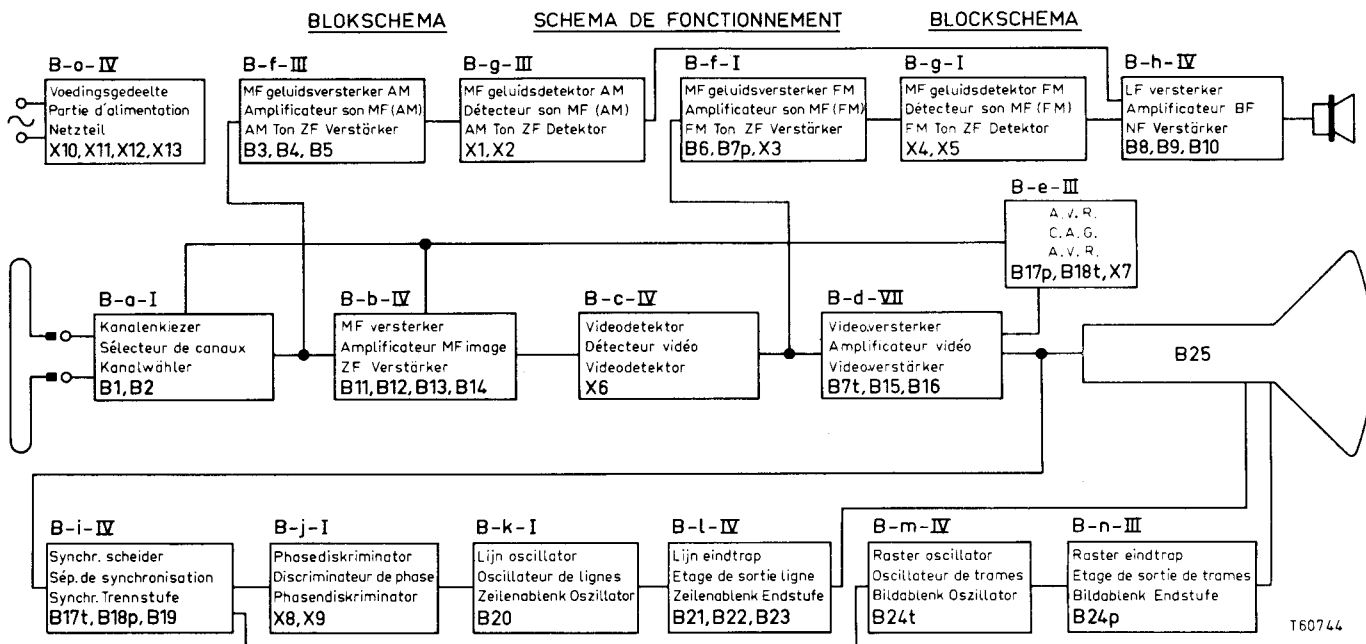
BLOKSCHEMA SCHEMA DE FONCTIONNEMENT BLOCKSCHEMA

B-o-IV
Voedingsgedeelte
Partie d'alimentation
Netzteil
X10, X11, X12, X13

B-f-III
MF geluidsversterker AM
Amplificateur son MF (AM)
AM Ton ZF Verstärker
B3, B4, B5

B-g-III
MF geluidsdetektor AM
Détecteur son MF (AM)
AM Ton ZF Detektor
X1, X2

B-f-I
MF geluidsversterker FM
Amplificateur son MF (FM)
FM Ton ZF Verstärker
B6, B7p, X3

B-g-I
MF geluidsdetektor FM
Détecteur son MF (FM)
FM Ton ZF Detektor
X4, X5

B-h-IV
LF versterker
Amplificateur BF
NF Verstärker
B8, B9, B10

B-e-III
A.V.R.
C.A.G.
A.V.R.
B17p, B18t, X7

B-a-I
Kanalenkiezer
Sélecteur de canaux
Kanalwähler
B1, B2

B-b-IV
MF versterker
Amplificateur MF image
ZF Verstärker
B11, B12, B13, B14

B-c-IV
Videodetektor
Détecteur vidéo
Videodetektor
X6

B-d-VII
Videoversterker
Amplificateur vidéo
Videoverstärker
B7t, B15, B16

B25

B-i-IV
Synchr. scheider
Sép. de synchronisation
Synchr. Trennstufe
B17t, B18p, B19

B-j-I
Phasediskriminator
Discriminateur de phase
Phasendiskriminator
X8, X9

B-k-I
Lijn oscillator
Oscillateur de lignes
Zeilenablenk Oszillator
B20

B-l-IV
Lijn eindtrap
Etage de sortie ligne
Zeilenablenk Endstufe
B21, B22, B23

B-m-IV
Raster oscillator
Oscillateur de trames
Bildablenk Oszillator
B24t

B-n-III
Raster eindtrap
Etage de sortie de trames
Bildablenk Endstufe
B24p

T60744